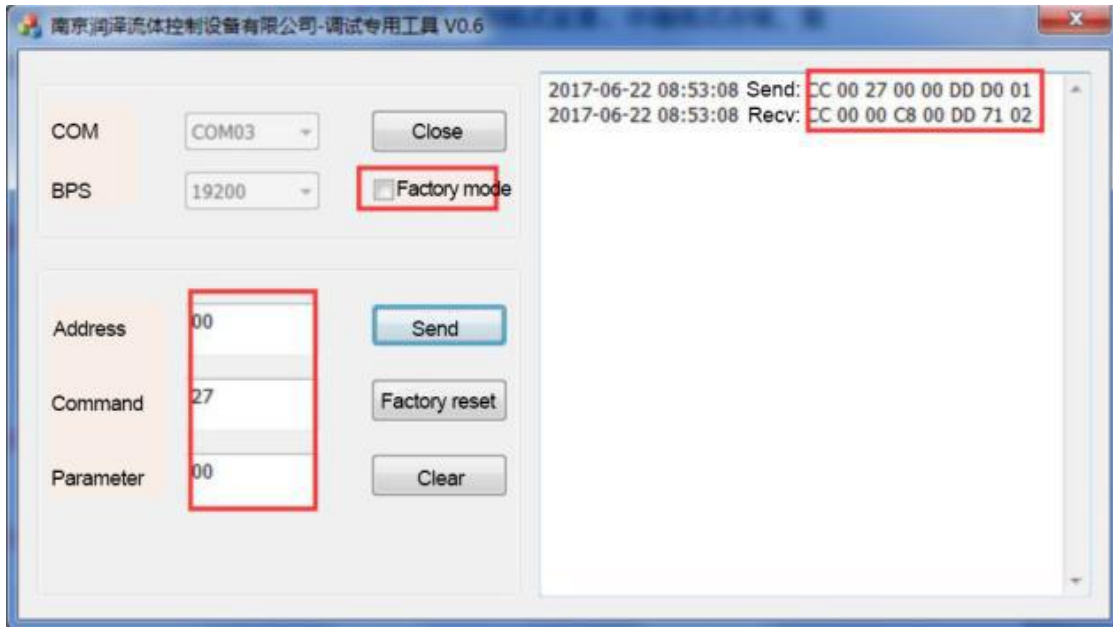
南京润泽流体控制设备有限公司-调试专用工具 V0.6

COM COM03
BPS 19200
Close
Factory mode

Address 00
Command 27
Parameter 00
Send
Factory reset
Clear

2017-06-22 08:53:08 Send: CC 00 27 00 00 DD D0 01
2017-06-22 08:53:08 Recv: CC 00 00 C8 00 DD 71 02